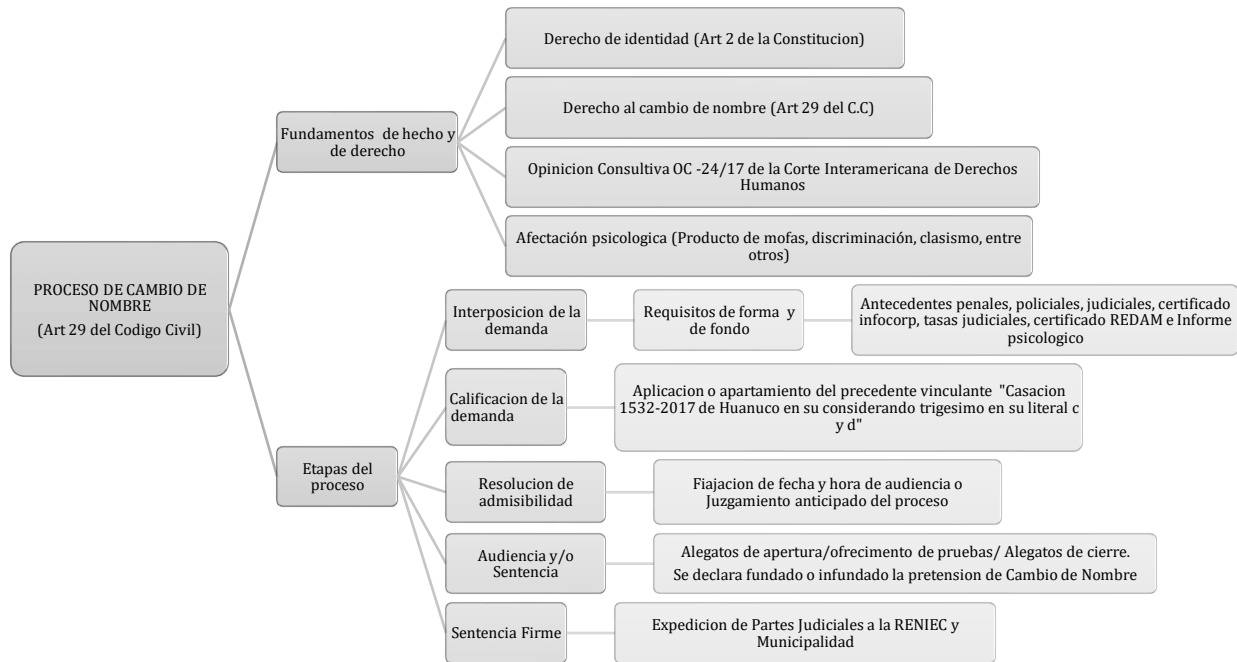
PROCESO DE CAMBIO DE NOMBRE
(Art 29 del Codigo Civil)

Fundamentos de hecho y de derecho

Derecho de identidad (Art 2 de la Constitucion)

Derecho al cambio de nombre (Art 29 del C.C)

Opinicion Consultiva OC -24/17 de la Corte Interamericana de Derechos Humanos

Afectación psicologica (Producto de mofas, discriminación, clasismo, entre otros)

Etapas del proceso

Interposicion de la demanda

Requisitos de forma y de fondo

Antecedentes penales, policiales, judiciales, certificado infocorp, tasas judiciales, certificado REDAM e Informe psicologico

Calificacion de la demanda

Aplicacion o apartamiento del precedente vinculante "Casacion 1532-2017 de Huanuco en su considerando trigesimo en su literal c y d"

Resolucion de admisibilidad

Fiajacion de fecha y hora de audiencia o Juzgamiento anticipado del proceso

Audiencia y/o Sentencia

Alegatos de apertura/ofrecimento de pruebas/ Alegatos de cierre.
Se declara fundado o infundado la pretension de Cambio de Nombre

Sentencia Firme

Expedicion de Partes Judiciales a la RENIEC y Municipalidad